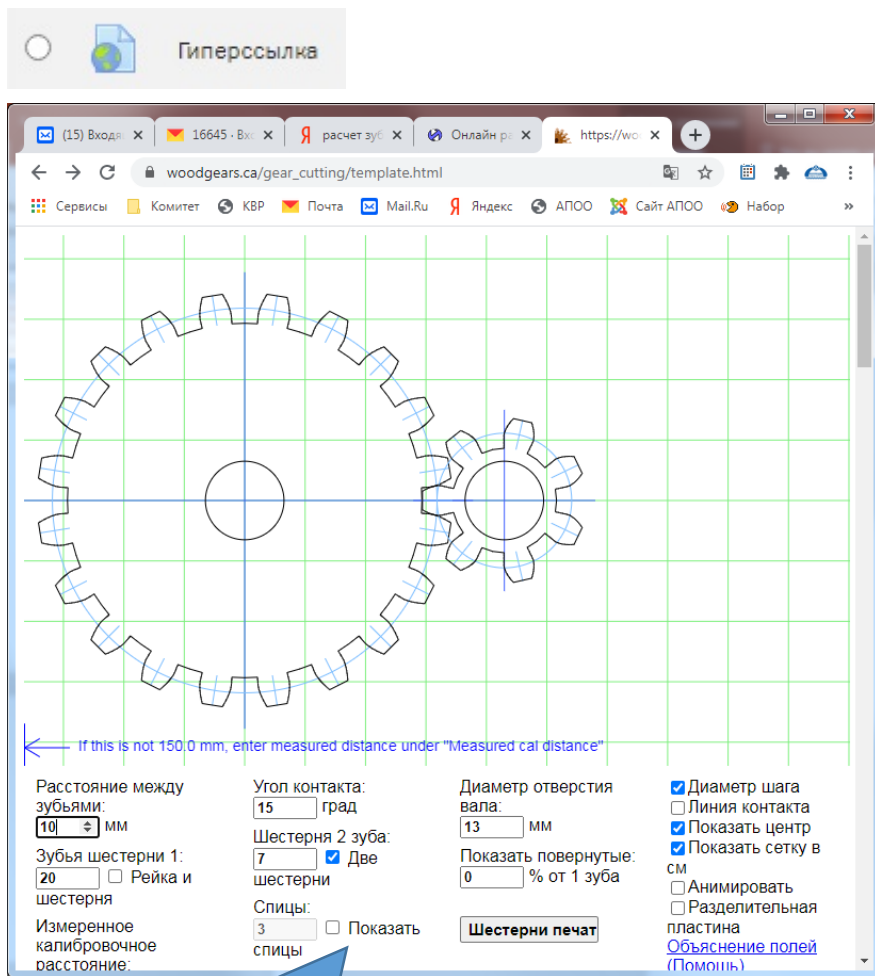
Гиперссылка

(15) Входя | 16645 · Вх | расчет зуб | Онлайн р | https://wo

woodgears.ca/gear_cutting/template.html

Сервисы | Комитет | КВР | Почта | Mail.Ru | Яндекс | АПОО | Сайт АПОО | Набор

If this is not 150.0 mm, enter measured distance under "Measured cal distance"

Расстояние между зубьями: 10 мм

Зубья шестерни 1: 20 Рейка и шестерня

Измеренное калибровочное расстояние:

Угол контакта: 15 град

Шестерня 2 зуба: 7 Две шестерни

Спицы: 3 Показать спицы

Диаметр отверстия вала: 13 мм

Показать повернутые: 0 % от 1 зуба

Шестерни печат

Диаметр шага
Линия контакта
Показать центр
Показать сетку в см
Анимировать
Разделительная пластина
Объяснение полей (Помощь)